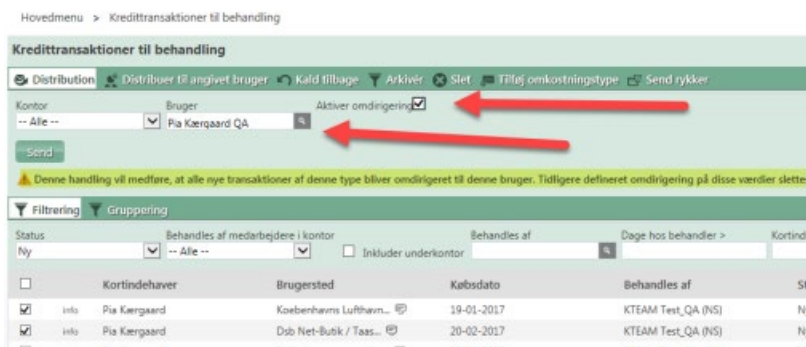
Hovedmenu > Kredittransaktioner til behandling

Kredittransaktioner til behandling

Distribution | Distribuer til angivet bruger | Kald tilbage | Arkivér | Slet | Tilføj omkostningstype | Send rykker

Kontor
-- Alle --

Bruger
Pia Kærgaard QA

Aktiver omdirigering

Send

Denne handling vil medføre, at alle nye transaktioner af denne type bliver omdirigeret til denne bruger. Tidligere defineret omdirigering på disse værdier slette

Filtrering | Gruppering

Status
Ny

Behandles af medarbejdere i kontor
-- Alle --

Inkluder underkontor

Behandles af

Dage hos behandler >

Kortind

| | | Kortindehaver | Brugersted | Købsdato | Behandles af | S |
|---|---|---|---|---|---|---|
| ☐ | | | | | | |
| ☑ | info | Pia Kærgaard | Koebenhavns Lufthavn... | 19-01-2017 | KTEAM Test_QA (NS) | N |
| ☑ | info | Pia Kærgaard | Dsb Net-Butik / Taas... | 20-02-2017 | KTEAM Test_QA (NS) | N |